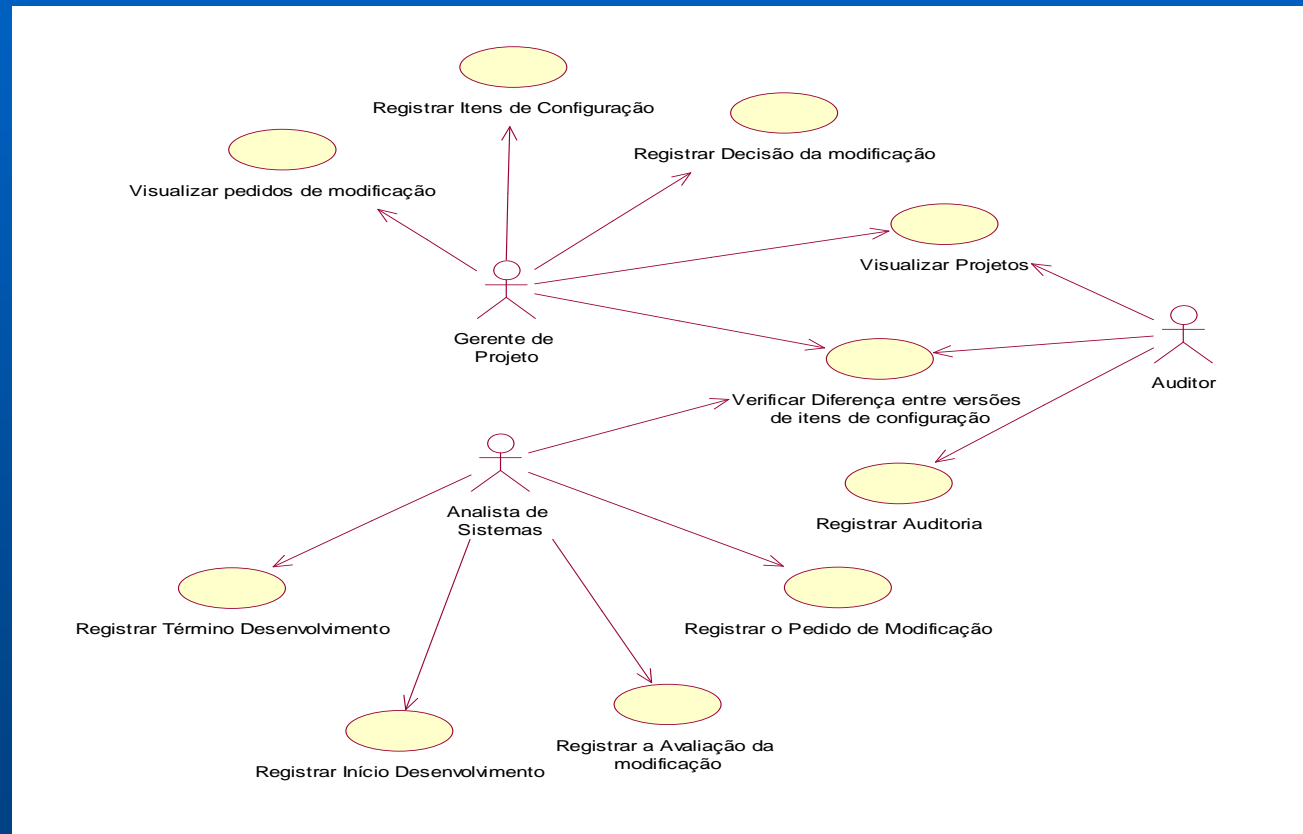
Registrar Itens de Configuração

Registrar Decisão da modificação

Visualizar pedidos de modificação

Visualizar Projetos

Gerente de Projeto

Auditor

Verificar Diferença entre versões de itens de configuração

Analista de Sistemas

Registrar Auditoria

Registrar Término Desenvolvimento

Registrar o Pedido de Modificação

Registrar a Avaliação da modificação

Registrar Início Desenvolvimento